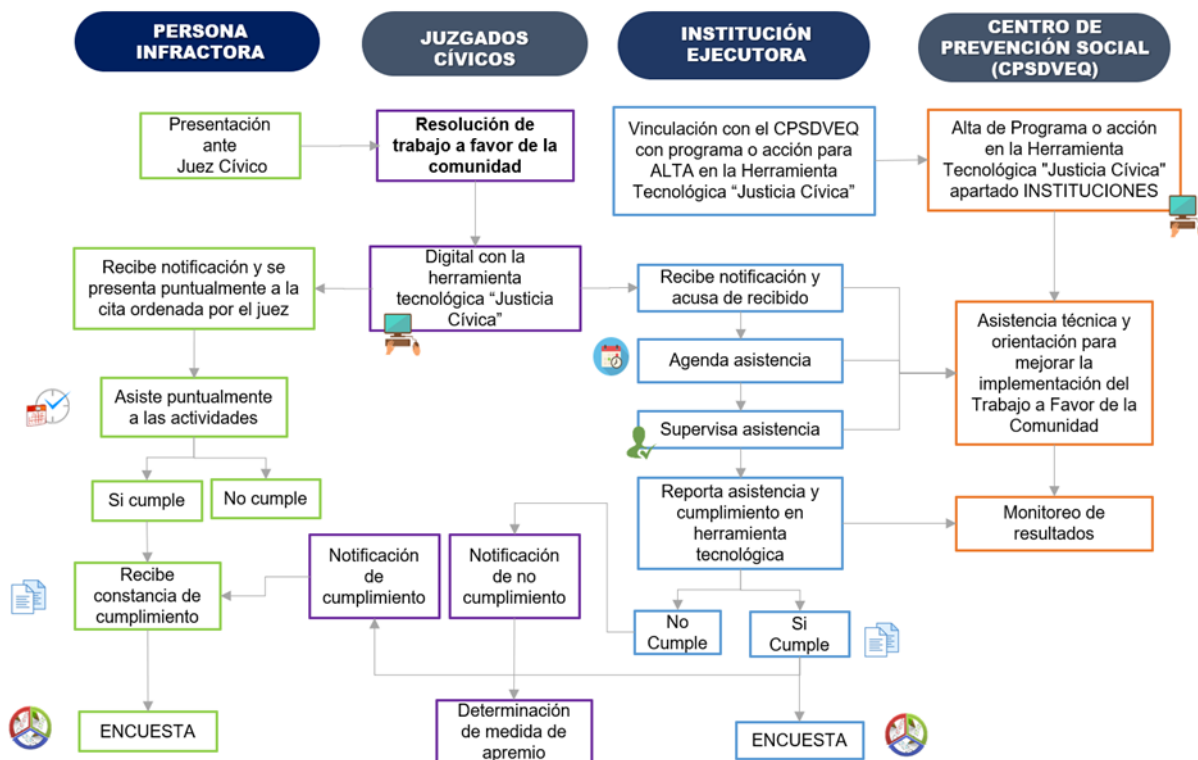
PERSONA INFRACTORA

JUZGADOS CÍVICOS

INSTITUCIÓN EJECUTORA

CENTRO DE PREVENCIÓN SOCIAL (CPSDVEQ)

Presentación ante Juez Cívico

Resolución de trabajo a favor de la comunidad

Vinculación con el CPSDVEQ con programa o acción para ALTA en la Herramienta Tecnológica "Justicia Cívica"

Alta de Programa o acción en la Herramienta Tecnológica "Justicia Cívica" apartado INSTITUCIONES

Recibe notificación y se presenta puntualmente a la cita ordenada por el juez

Digital con la herramienta tecnológica "Justicia Cívica"

Recibe notificación y acusa de recibido

Asistencia técnica y orientación para mejorar la implementación del Trabajo a Favor de la Comunidad

Agenda asistencia

Asiste puntualmente a las actividades

Supervisa asistencia

Si cumple

No cumple

Reporta asistencia y cumplimiento en herramienta tecnológica

Monitoreo de resultados

Notificación de cumplimiento

Notificación de no cumplimiento

Recibe constancia de cumplimiento

No Cumple

Si Cumple

ENCUESTA

Determinación de medida de apremio

ENCUESTA